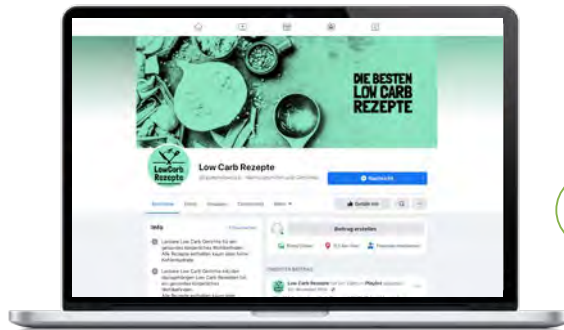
DIE BESTEN LOW CARB REZEPTE

LowCarb Rezepte

Low Carb Rezepte

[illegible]

Nachricht

Gefällt mir

Info

Leckere Low Carb Gerichte für ein gesundes körperliches Wohlbefinden. Alle Rezepte enthalten kaum oder keine Kohlenhydrate.

Leckere Low Carb Gerichte mit den dazugehörigen Low Carb Rezepten für ein gesundes körperliches Wohlbefinden. Alle Rezepte enthalten kaum oder

Beitrag erstellen

Low Carb Rezepte